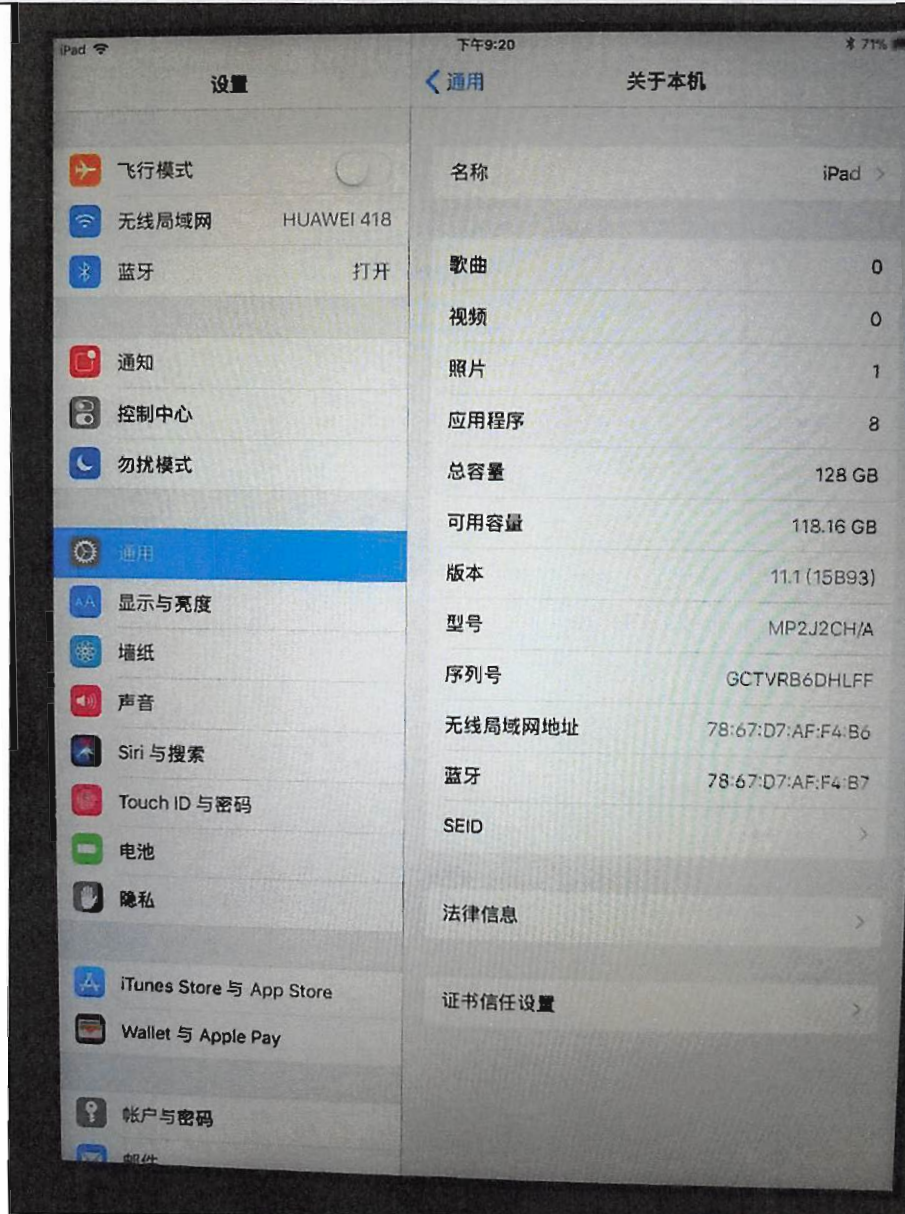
iPad
下午9:20
71%

设置

飞行模式
无线局域网 HUAWEI 418
蓝牙 打开

通知
控制中心
勿扰模式

通用
显示与亮度
墙纸
声音
Siri 与搜索
Touch ID 与密码
电池
隐私

iTunes Store 与 App Store
Wallet 与 Apple Pay

帐户与密码
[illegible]

通用
关于本机

名称 iPad

歌曲 0
视频 0
照片 1
应用程序 8
总容量 128 GB
可用容量 118.16 GB
版本 11.1 (15B93)
型号 MP2J2CH/A
序列号 GCTVRB6DHLFF
无线局域网地址 78:67:D7:AF:F4:B6
蓝牙 78:67:D7:AF:F4:B7
SEID

法律信息

证书信任设置